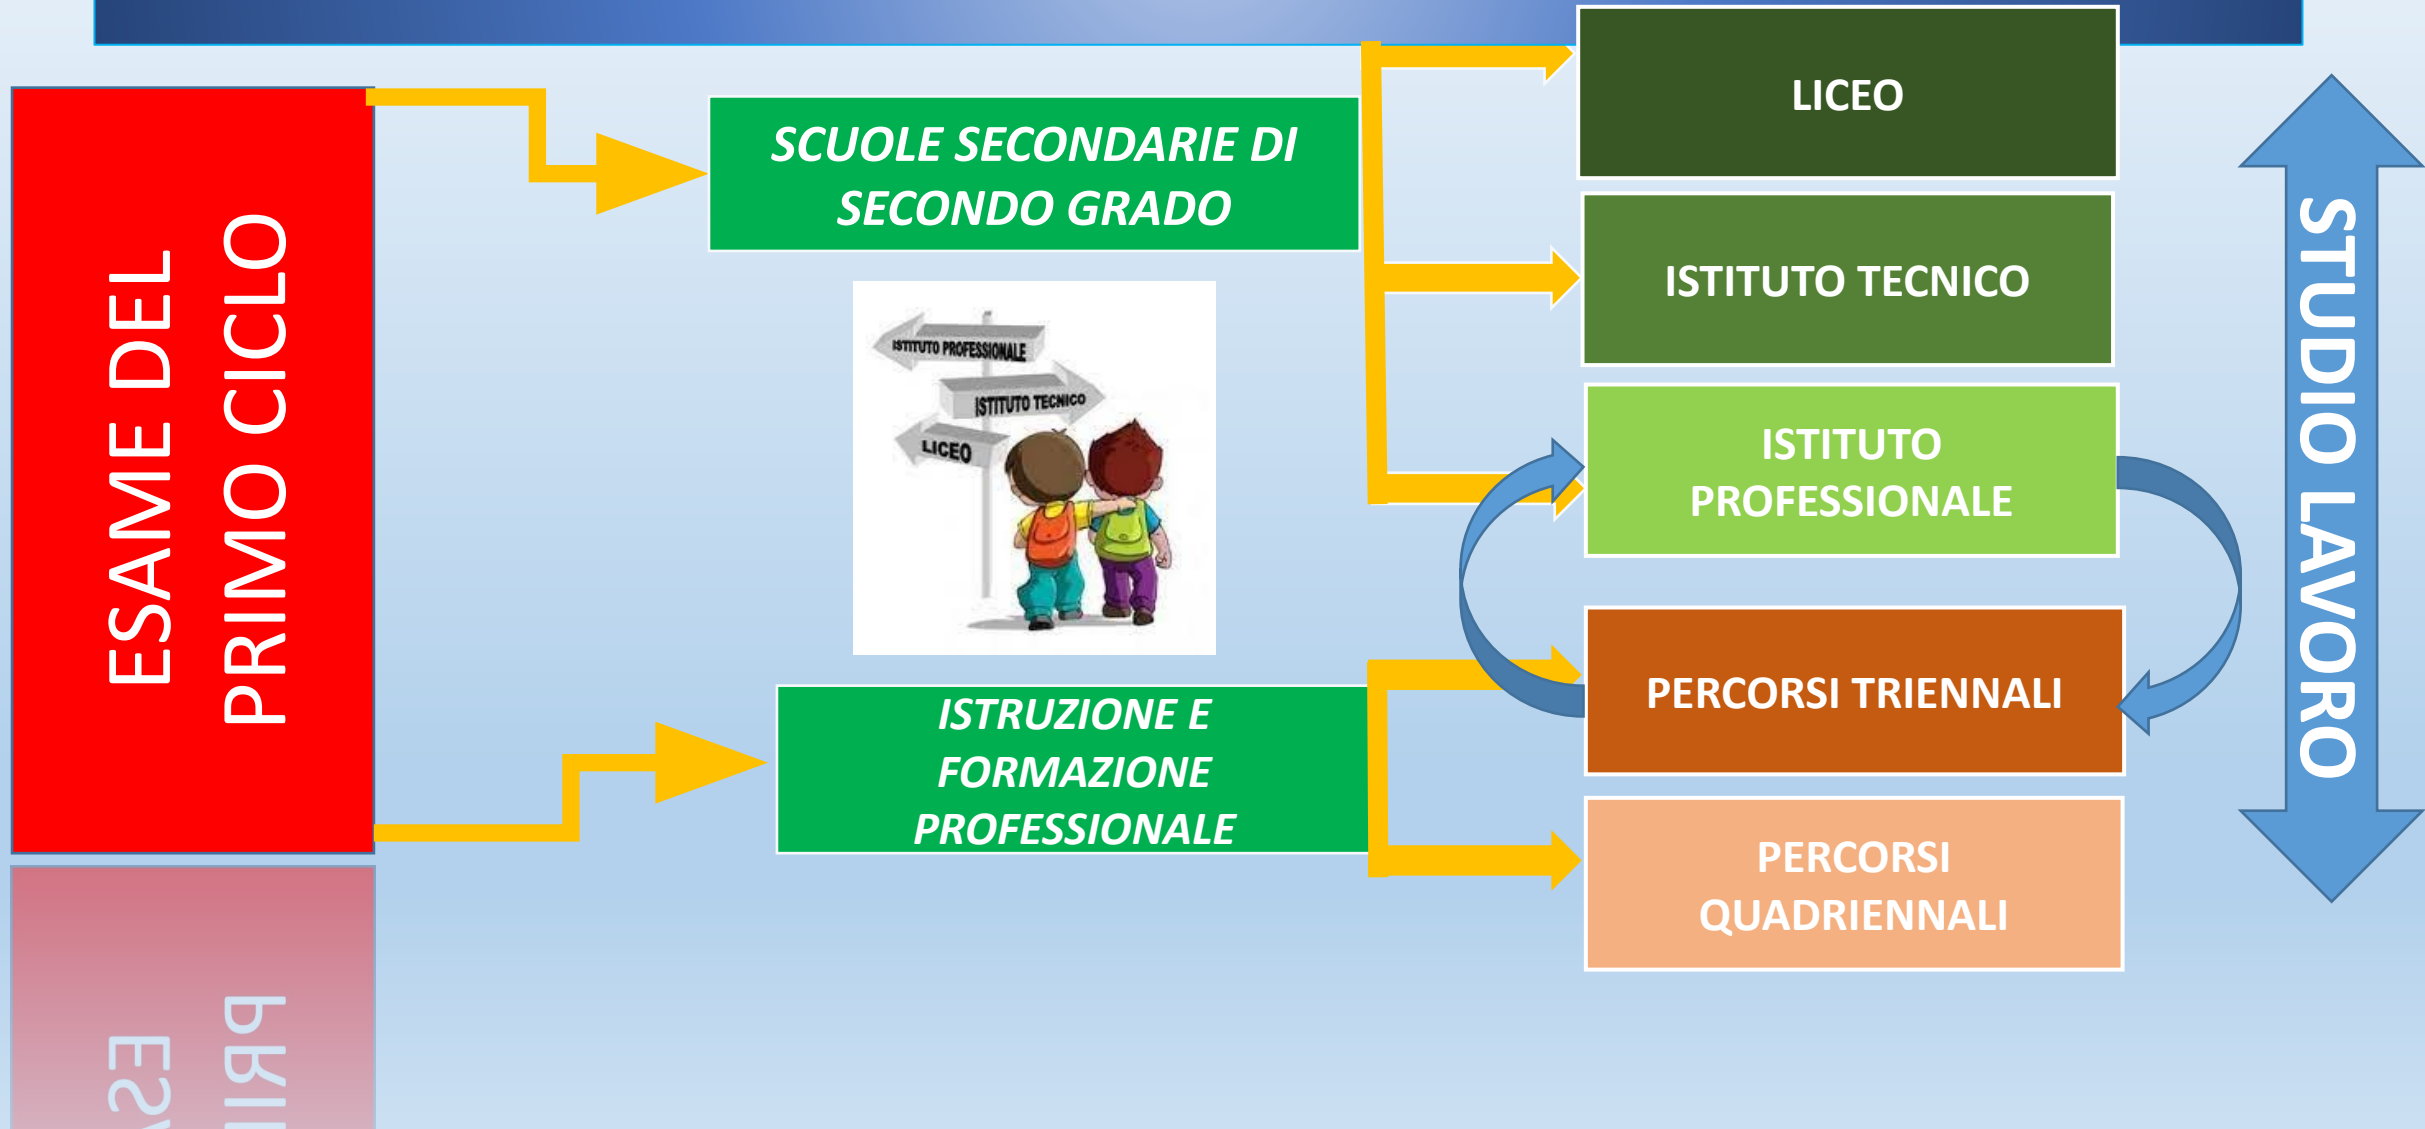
ESAME DEL PRIMO CICLO

SCUOLE SECONDARIE DI SECONDO GRADO

ISTITUTO PROFESSIONALE
ISTITUTO TECNICO
LICEO

ISTRUZIONE E FORMAZIONE PROFESSIONALE

LICEO

ISTITUTO TECNICO

ISTITUTO PROFESSIONALE

PERCORSI TRIENNALI

PERCORSI QUADRIENNALI

STUDIO LAVORO